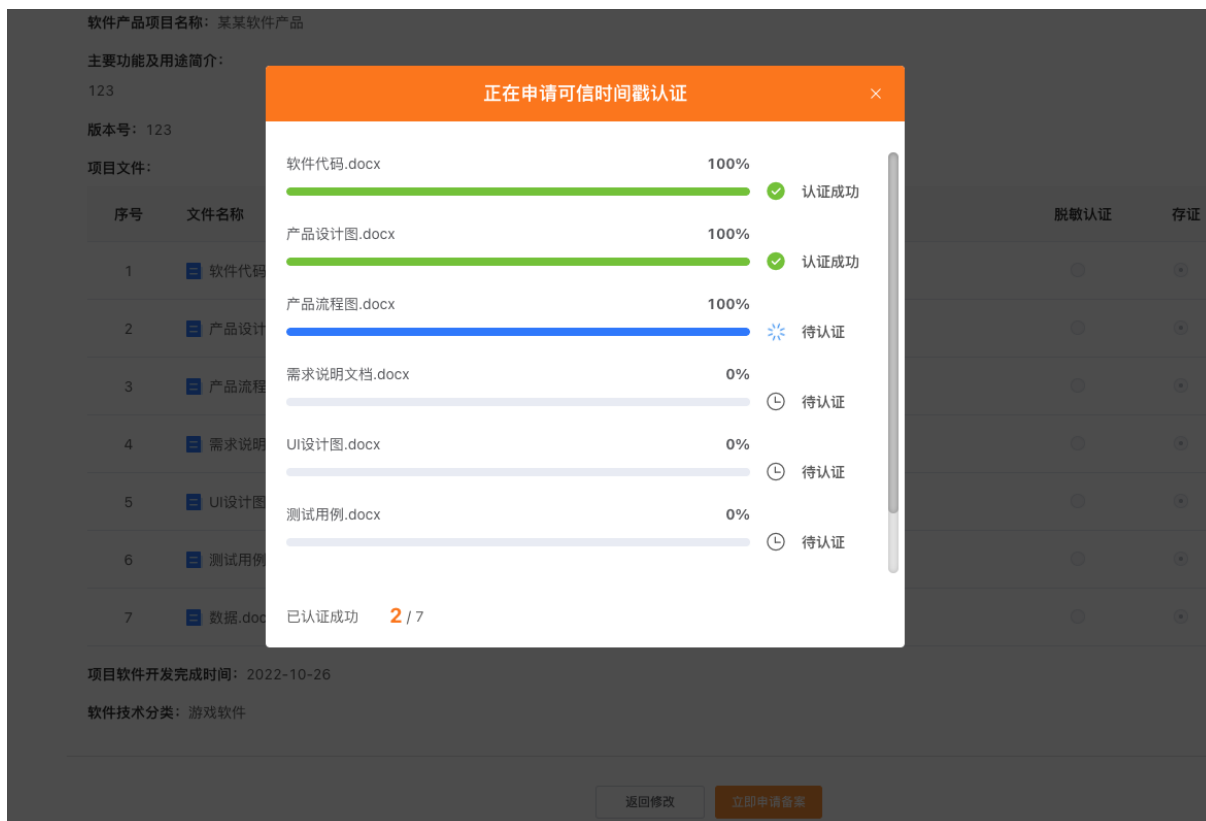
软件产品项目名称：某某软件产品

主要功能及用途简介：
123

版本号：123

项目文件：

| 序号 | 文件名称 | 脱敏认证 | 存证 |
|---|---|---|---|
| 1 | 软件代码 | | |
| 2 | 产品设计 | | |
| 3 | 产品流程 | | |
| 4 | 需求说明 | | |
| 5 | UI设计图 | | |
| 6 | 测试用例 | | |
| 7 | 数据.doc | | |

项目软件开发完成时间：2022-10-26

软件技术分类：游戏软件

返回修改 立即申请备案

正在申请可信时间戳认证 ×

软件代码.docx 100% 认证成功

产品设计图.docx 100% 认证成功

产品流程图.docx 100% 待认证

需求说明文档.docx 0% 待认证

UI设计图.docx 0% 待认证

测试用例.docx 0% 待认证

已认证成功 2 / 7